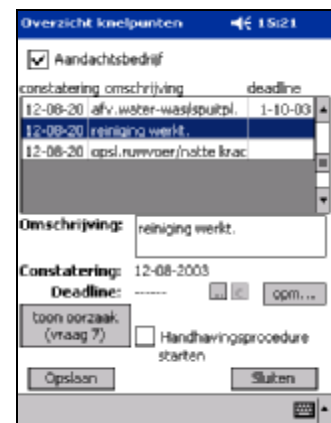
Overzicht knelpunten 15:21

Aandachtsbedrijf

| constatering | omschrijving | deadline |
|---|---|---|
| 12-08-20 | afv.water-wasspuitpl. | 1-10-03 |
| 12-08-20 | reiniging werkt. | |
| 12-08-20 | opsl.ruwvoer/natte krac | |

Omschrijving: reiniging werkt.

Constatering: 12-08-2003

Deadline: ------ ... c opm...

toon oorzaak (vraag 7)

Handhavingsprocedure starten

Opslaan

Sluiten